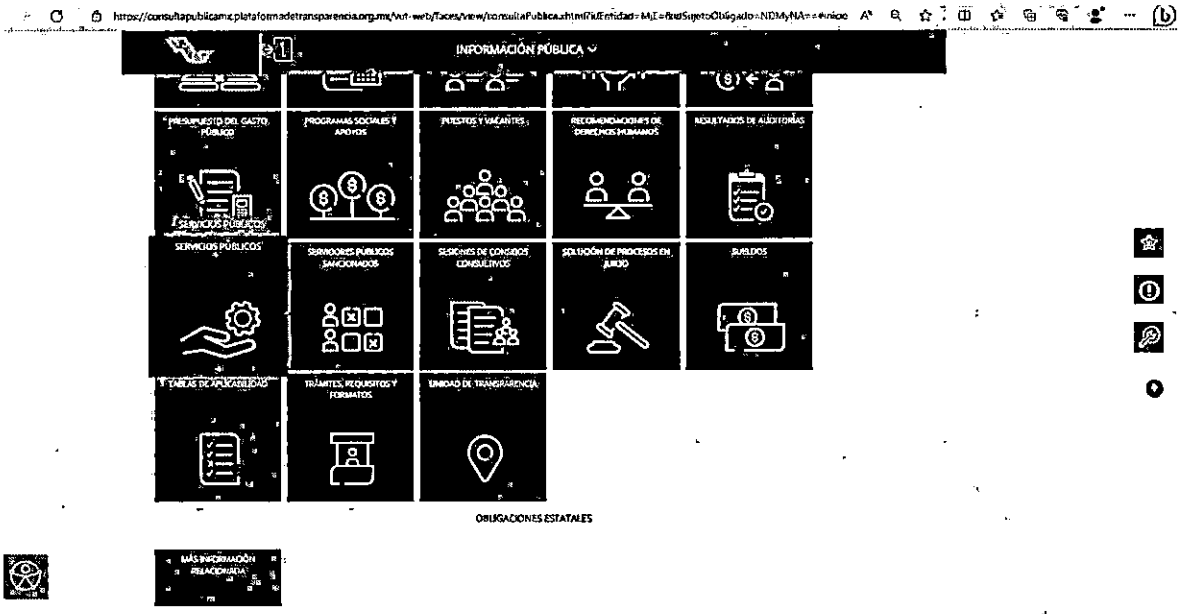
https://consultapublicamx.plataformadetransparencia.org.mx/vut-web/faces/view/consultaPublica.xhtml?idEntidad=MjE=&idSujetoObligado=NDMyNA==#inicio

INFORMACIÓN PÚBLICA

PRESUPUESTO DEL GASTO PÚBLICO

PROGRAMAS SOCIALES Y APOYOS

PUESTOS Y VACANTES

RECOMENDACIONES DE DERECHOS HUMANOS

RESULTADOS DE AUDITORÍAS

SERVICIOS PÚBLICOS

SERVICIOS PÚBLICOS

SERVIDORES PÚBLICOS SANCIONADOS

SESIONES DE CONSEJOS CONSULTIVOS

SOLUCIÓN DE PROCESOS EN JUICIO

SUELDOS

TABLAS DE APLICABILIDAD

TRÁMITES, REQUISITOS Y FORMATOS

UNIDAD DE TRANSPARENCIA

OBLIGACIONES ESTATALES

MÁS INFORMACIÓN RELACIONADA